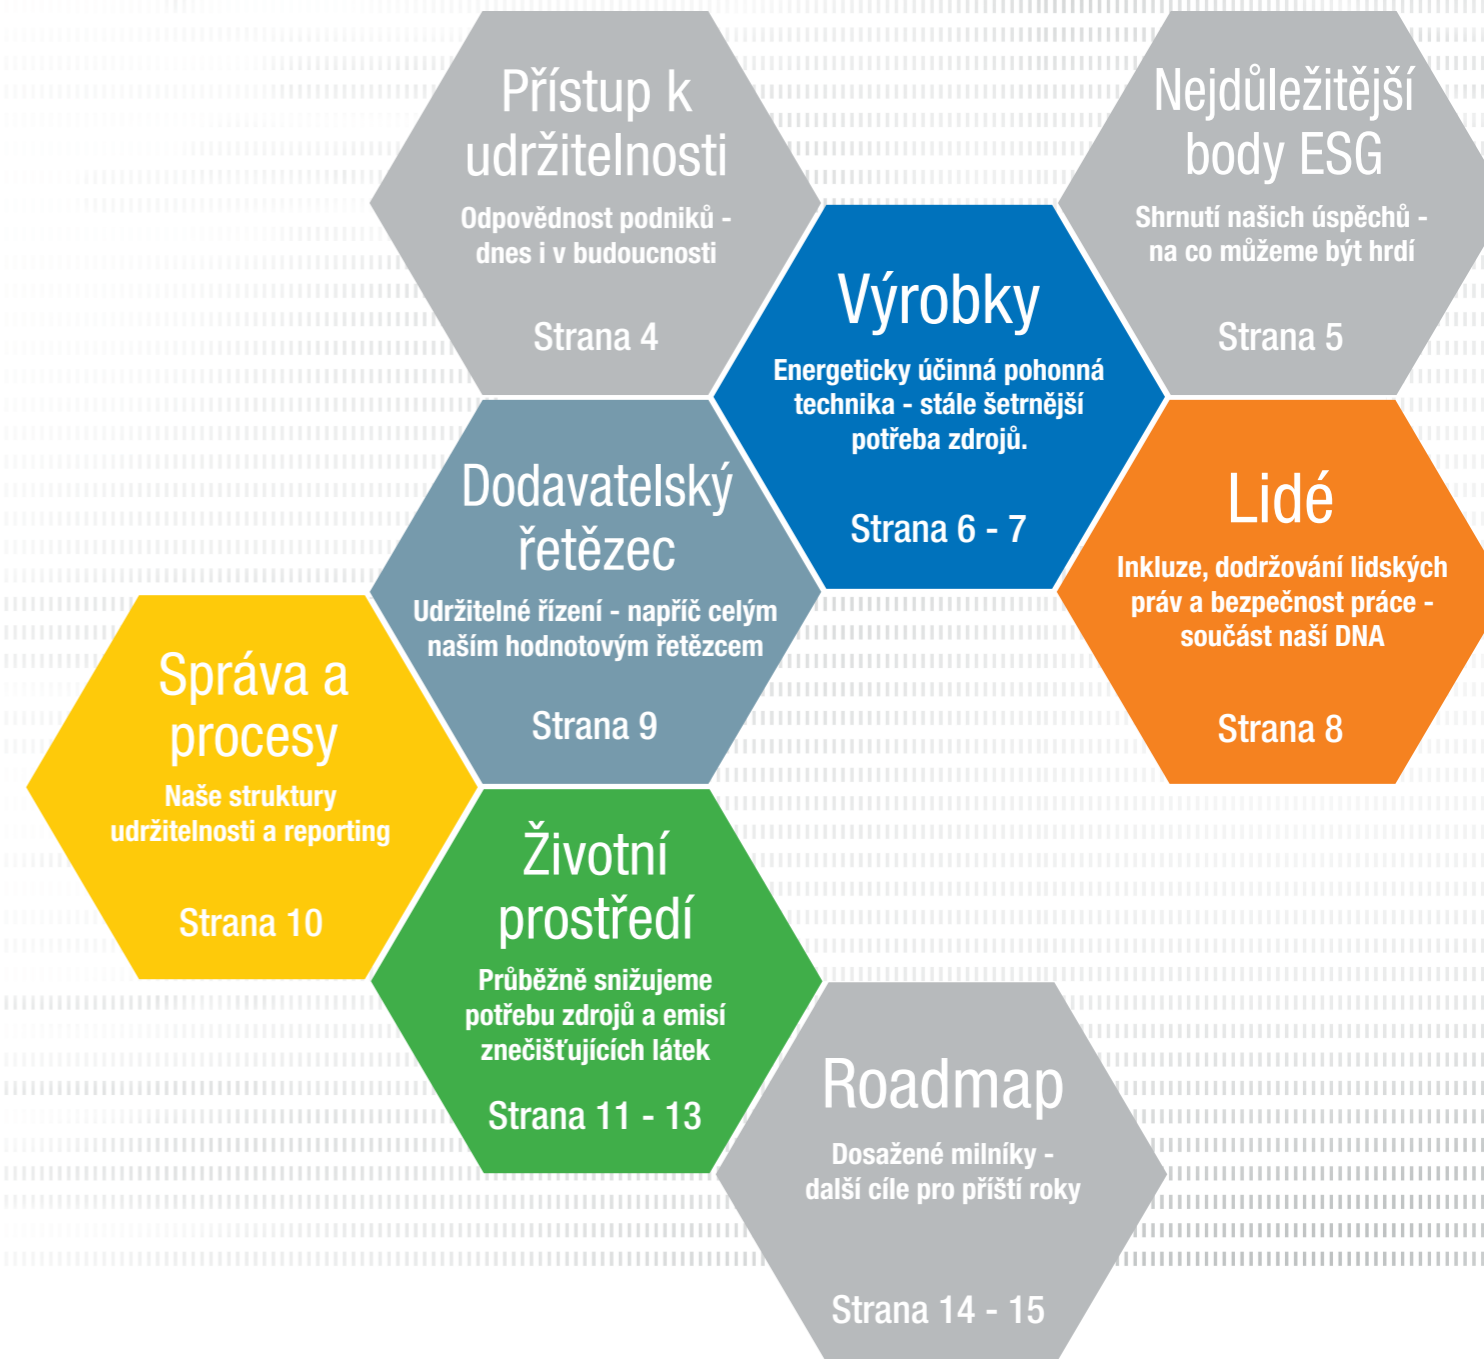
Přístup k udržitelnosti

Odpovědnost podniků - dnes i v budoucnosti

Strana 4

Nejdůležitější body ESG

Shrnutí našich úspěchů - na co můžeme být hrdí

Strana 5

Výrobky

Energeticky účinná pohonná technika - stále šetrnější potřeba zdrojů.

Strana 6 - 7

Dodavatelský řetězec

Udržitelné řízení - napříč celým naším hodnotovým řetězcem

Strana 9

Lidé

Inkluze, dodržování lidských práv a bezpečnost práce - součást naší DNA

Strana 8

Správa a procesy

Naše struktury udržitelnosti a reporting

Strana 10

Životní prostředí

Průběžně snižujeme potřebu zdrojů a emisí znečišťujících látek

Strana 11 - 13

Roadmap

Dosažené milníky - další cíle pro příští roky

Strana 14 - 15